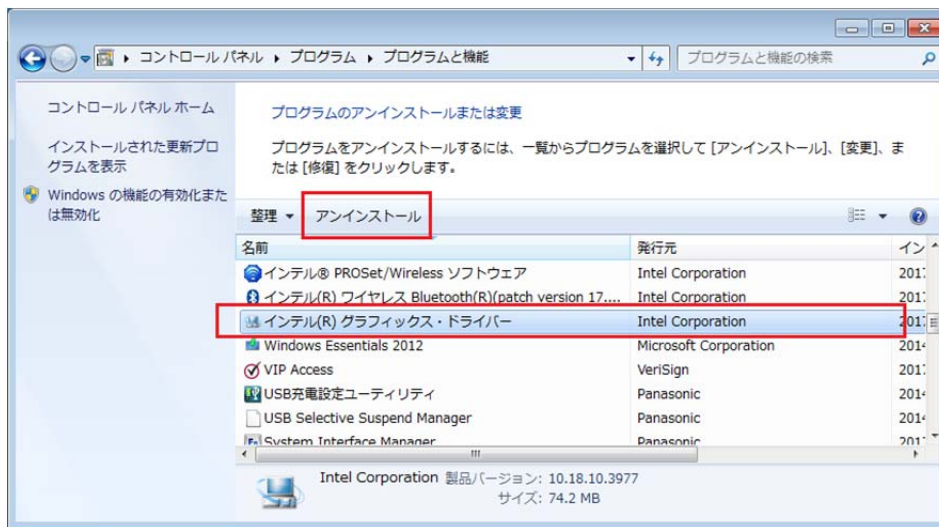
コントロール パネル ▸ プログラム ▸ プログラムと機能

プログラムと機能の検索

コントロール パネル ホーム

インストールされた更新プログラムを表示

Windows の機能の有効化または無効化

プログラムのアンインストールまたは変更

プログラムをアンインストールするには、一覧からプログラムを選択して [アンインストール]、[変更]、または [修復] をクリックします。

整理 ▾ アンインストール

| 名前 | 発行元 | イン |
|---|---|---|
| インテル® PROSet/Wireless ソフトウェア | Intel Corporation | 201 |
| インテル(R) ワイヤレス Bluetooth(R)(patch version 17.... | Intel Corporation | 201 |
| インテル(R) グラフィックス・ドライバー | Intel Corporation | 201 |
| Windows Essentials 2012 | Microsoft Corporation | 201 |
| VIP Access | VeriSign | 201 |
| USB充電設定ユーティリティ | Panasonic | 201 |
| USB Selective Suspend Manager | Panasonic | 201 |
| System Interface Manager | Panasonic | 201 |

Intel Corporation 製品バージョン: 10.18.10.3977
サイズ: 74.2 MB